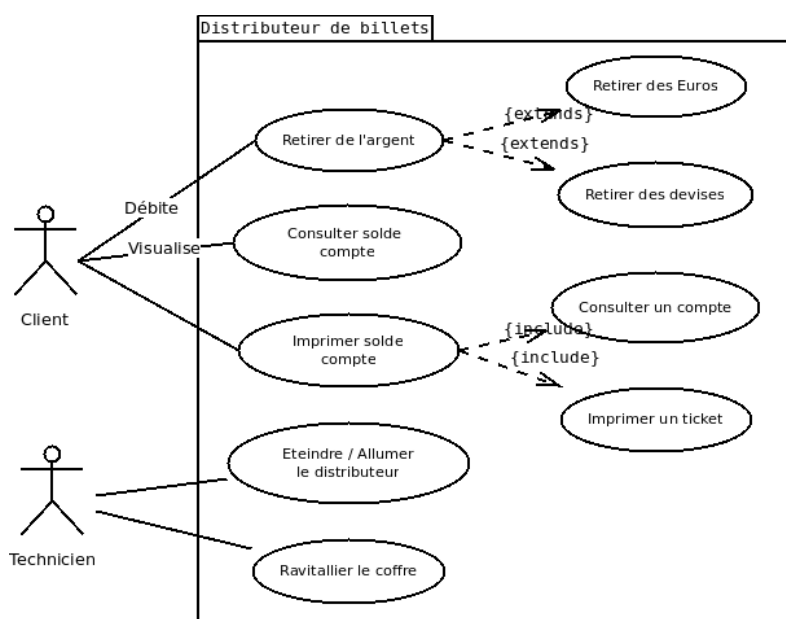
Distributeur de billets

Client

Débite

Visualise

Retirer de l'argent

{extends}

{extends}

Retirer des Euros

Retirer des devises

Consulter solde compte

Imprimer solde compte

{include}

{include}

Consulter un compte

Imprimer un ticket

Technicien

Eteindre / Allumer le distributeur

Ravitallier le coffre